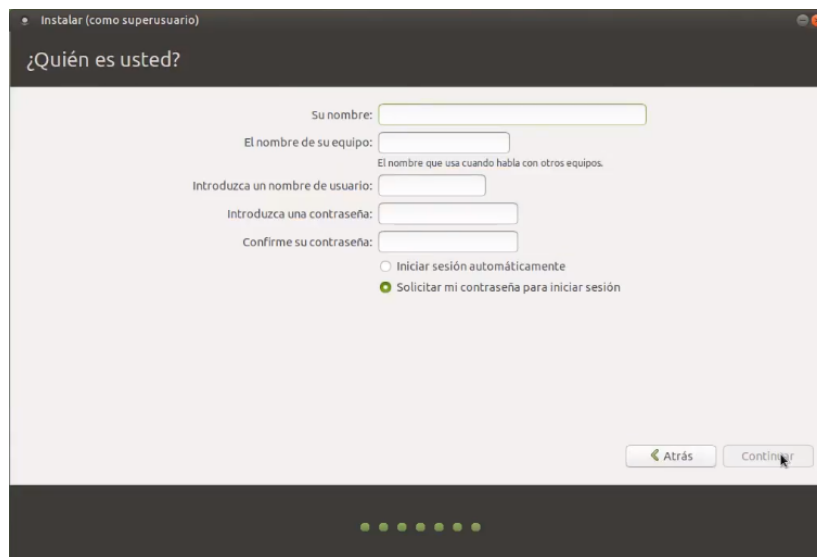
Instalar (como superusuario)

¿Quién es usted?

Su nombre:

El nombre de su equipo:

El nombre que usa cuando habla con otros equipos.

Introduzca un nombre de usuario:

Introduzca una contraseña:

Confirme su contraseña:

Iniciar sesión automáticamente

Solicitar mi contraseña para iniciar sesión

Atrás

Continuar